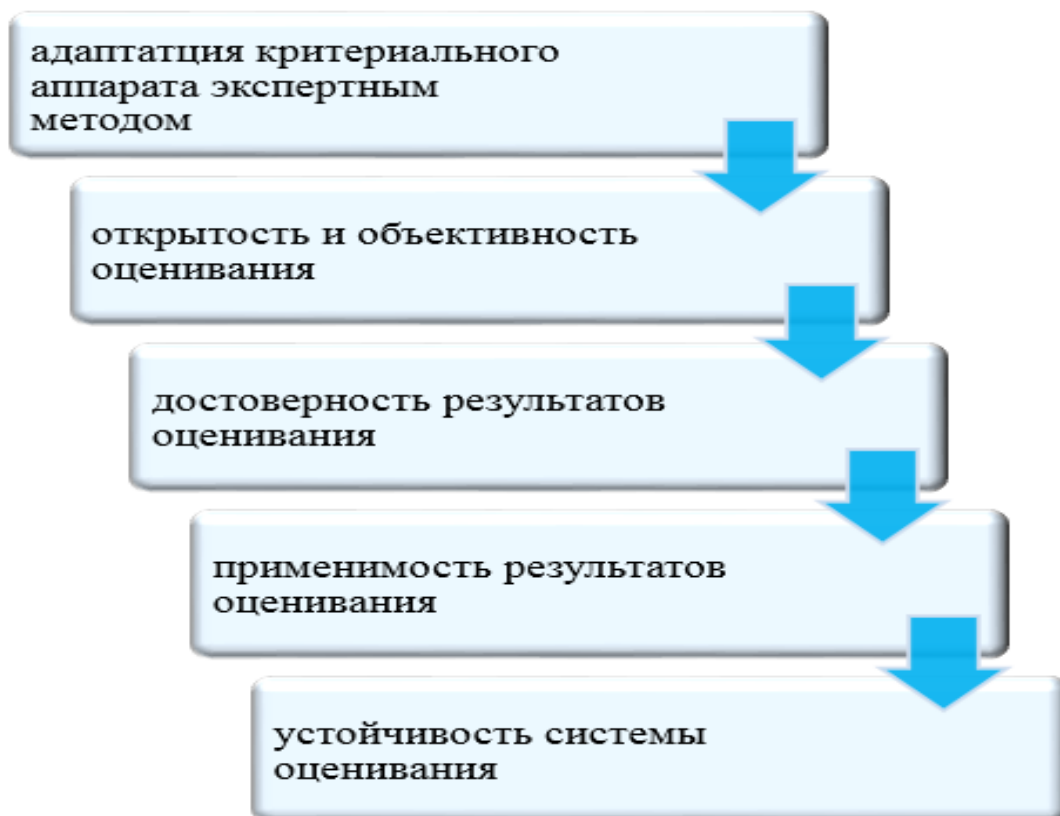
адаптатция критериального аппарата экспертным методом

открытость и объективность оценивания

достоверность результатов оценивания

применимость результатов оценивания

устойчивость системы оценивания